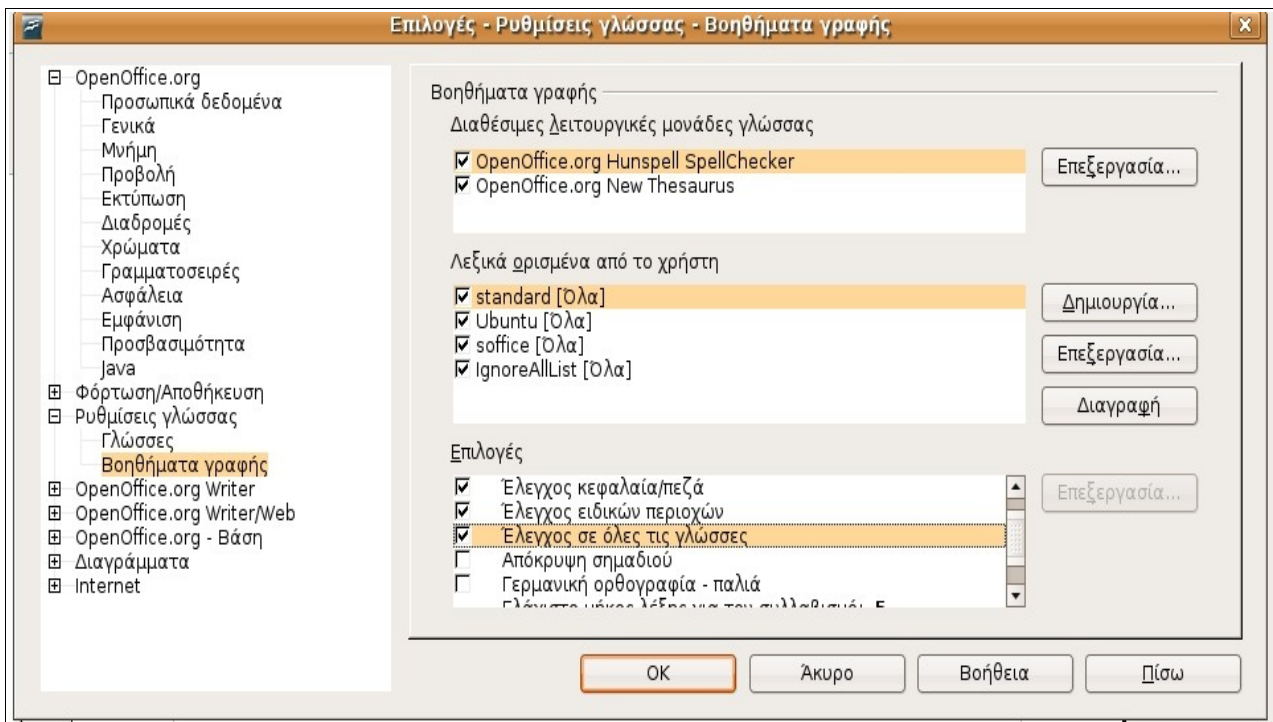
Επιλογές - Ρυθμίσεις γλώσσας - Βοηθήματα γραφής

⊟ OpenOffice.org
Προσωπικά δεδομένα
Γενικά
Μνήμη
Προβολή
Εκτύπωση
Διαδρομές
Χρώματα
Γραμματοσειρές
Ασφάλεια
Εμφάνιση
Προσβασιμότητα
Java
⊞ Φόρτωση/Αποθήκευση
⊟ Ρυθμίσεις γλώσσας
Γλώσσες
Βοηθήματα γραφής
⊞ OpenOffice.org Writer
⊞ OpenOffice.org Writer/Web
⊞ OpenOffice.org - Βάση
⊞ Διαγράμματα
⊞ Internet

Βοηθήματα γραφής

Διαθέσιμες λειτουργικές μονάδες γλώσσας

☑ OpenOffice.org Hunspell SpellChecker
☑ OpenOffice.org New Thesaurus

Επεξεργασία...

Λεξικά ορισμένα από το χρήστη

☑ standard [Όλα]
☑ Ubuntu [Όλα]
☑ soffice [Όλα]
☑ IgnoreAllList [Όλα]

Δημιουργία...
Επεξεργασία...
Διαγραφή

Επιλογές

☑ Έλεγχος κεφαλαία/πεζά
☑ Έλεγχος ειδικών περιοχών
☑ Έλεγχος σε όλες τις γλώσσες
☐ Απόκρυψη σημαδιού
☐ Γερμανική ορθογραφία - παλιά
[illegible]

Επεξεργασία...

OK
Άκυρο
Βοήθεια
Πίσω